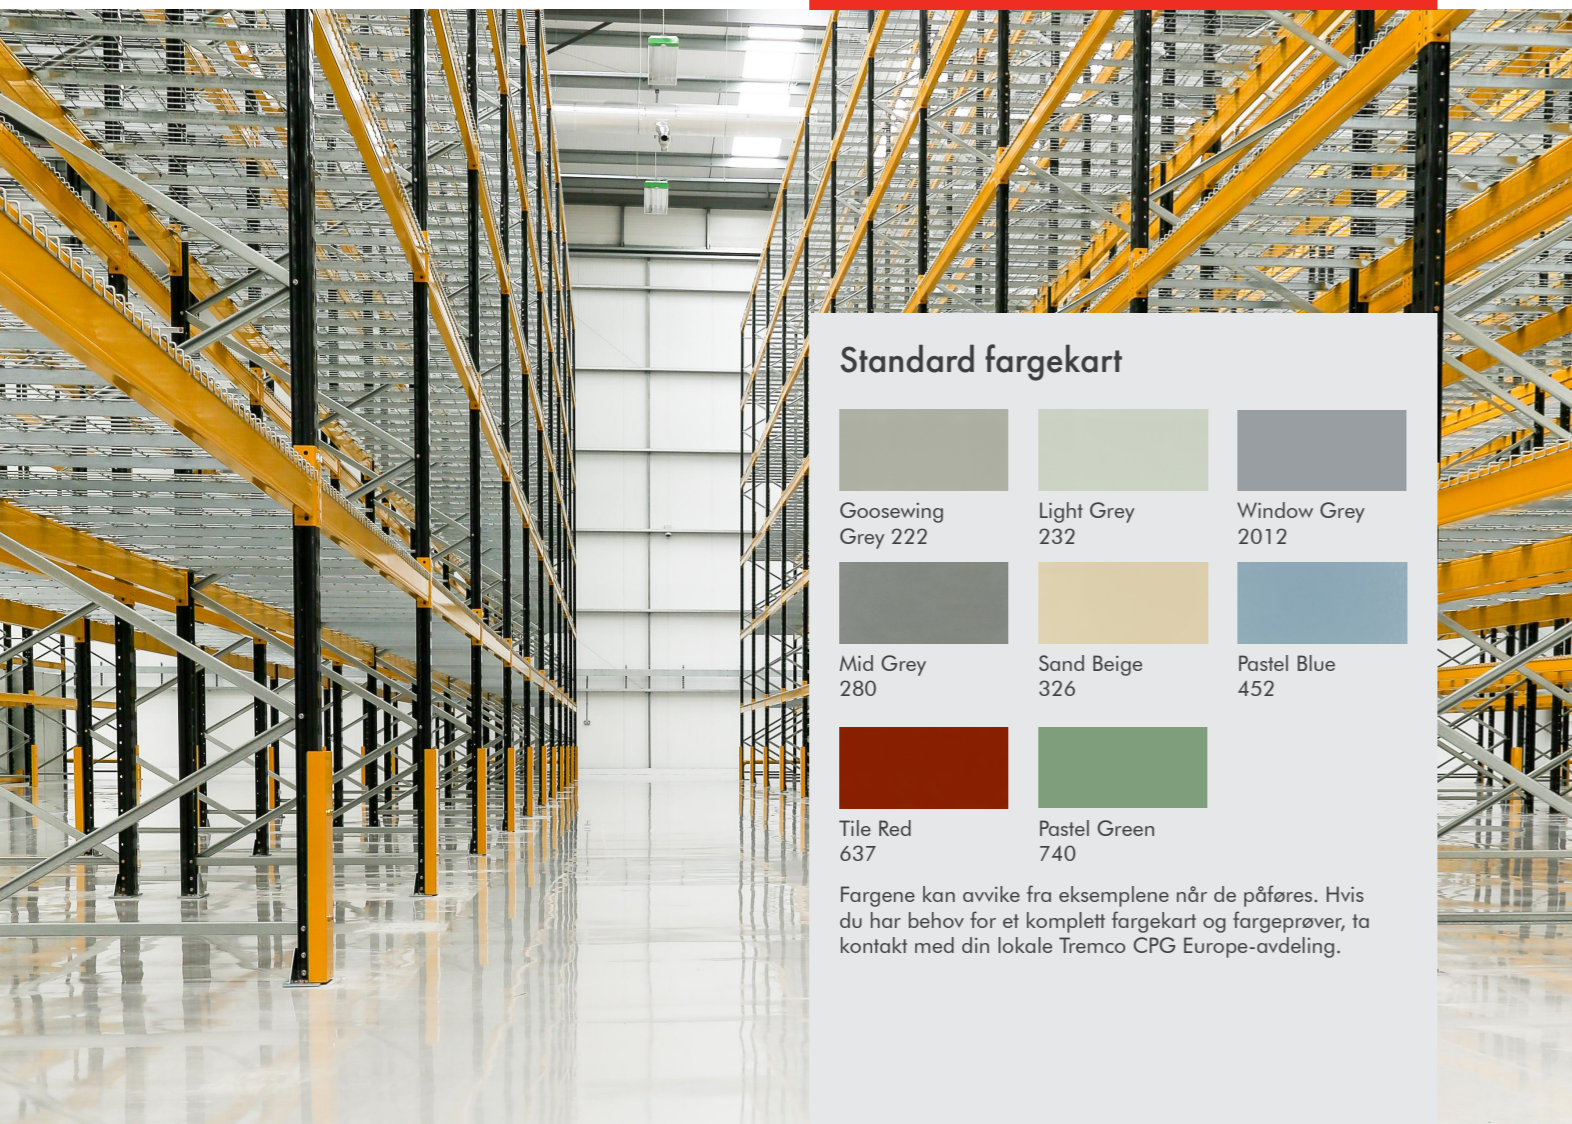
Standard fargekart

Goosewing Grey 222

Light Grey 232

Window Grey 2012

Mid Grey 280

Sand Beige 326

Pastel Blue 452

Tile Red 637

Pastel Green 740

Fargene kan avvike fra eksemplene når de påføres. Hvis du har behov for et komplett fargekart og fargeprøver, ta kontakt med din lokale Tremco CPG Europe-avdeling.